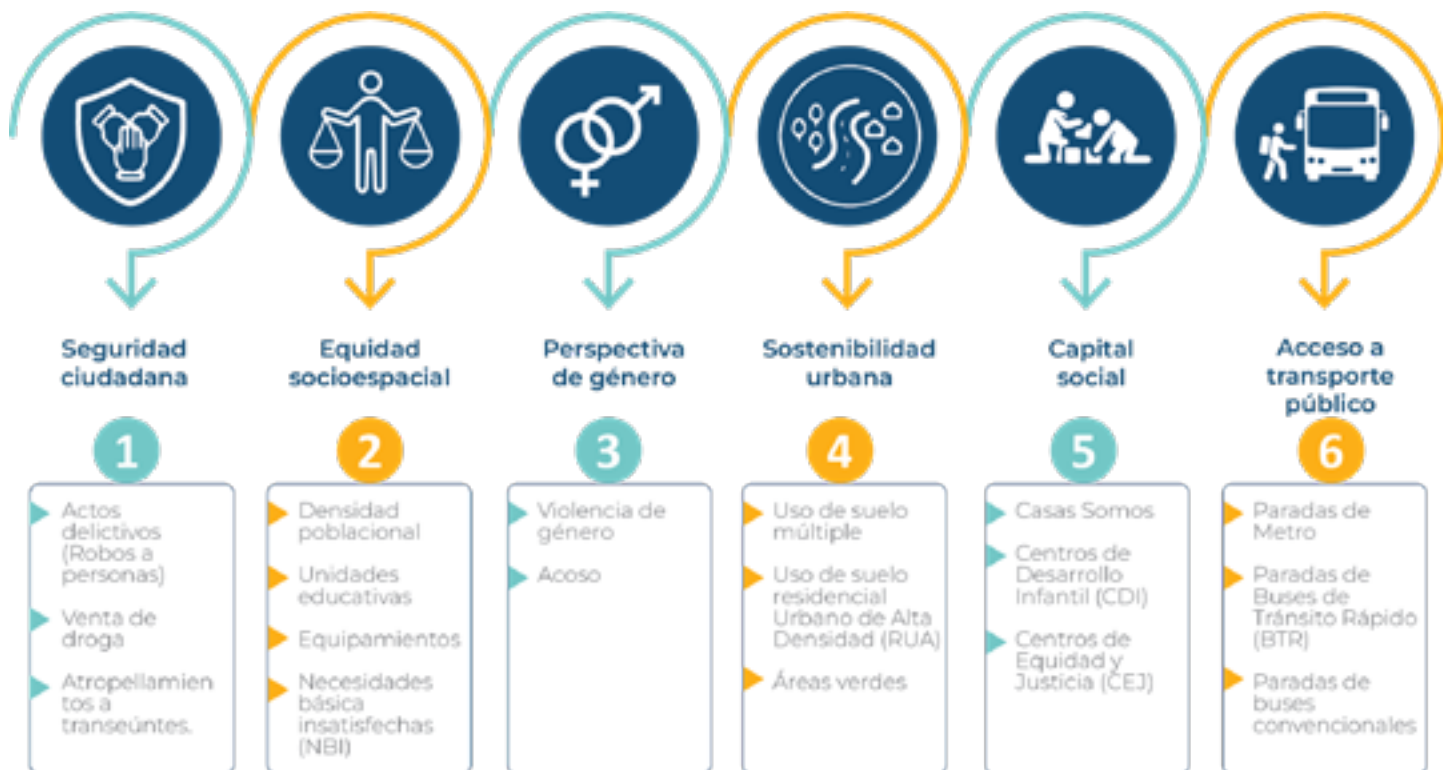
Seguridad ciudadana

1

Actos delictivos (Robos a personas)

Venta de droga

Atropellamien tos a transeúntes.

Equidad socioespacial

2

Densidad poblacional

Unidades educativas

Equipamientos

Necesidades básica insatisfechas (NBI)

Perspectiva de género

3

Violencia de género

Acoso

Sostenibilidad urbana

4

Uso de suelo múltiple

Uso de suelo residencial Urbano de Alta Densidad (RUA)

Áreas verdes

Capital social

5

Casas Somos

Centros de Desarrollo Infantil (CDI)

Centros de Equidad y Justicia (CEJ)

Acceso a transporte público

6

Paradas de Metro

Paradas de Buses de Tránsito Rápido (BTR)

Paradas de buses convencionales